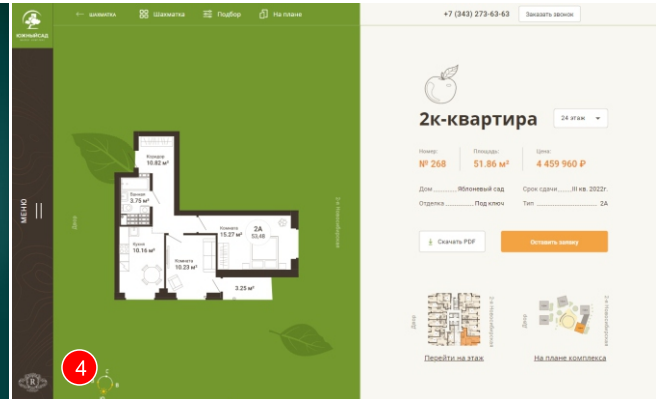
ЮЖНЫЙ САД

← шахматка

Шахматка

Подбор

На плане

МЕНЮ

+7 (343) 273-63-63

Заказать звонок

Комната
10.82 м²

Ванная
3.75 м²

Кухня
10.14 м²

Комната
10.23 м²

Комната
15.27 м²

2А
53.48

3.25 м²

Двор

2к-квартира

24 этаж

Номер:
№ 268

Площадь:
51.86 м²

Цена:
4 459 960 ₽

Дом Яблоневый сад

Срок сдачи III кв. 2022г.

Отделка Под ключ

Тип 2А

Скачать PDF

Оставить заявку

Двор

Перейти на этаж

Двор

На плане комплекса

4

R